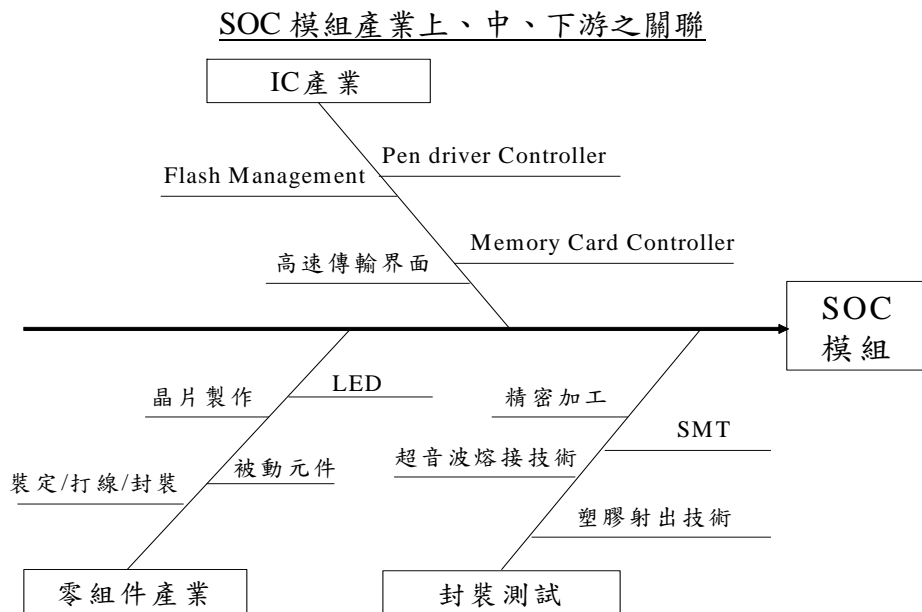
SOC 模組產業上、中、下游之關聯

IC產業

Pen driver Controller

Flash Management

Memory Card Controller

高速傳輸界面

SOC
模組

LED

晶片製作

精密加工

SMT

超音波熔接技術

裝定/打線/封裝

被動元件

塑膠射出技術

零組件產業

封裝測試